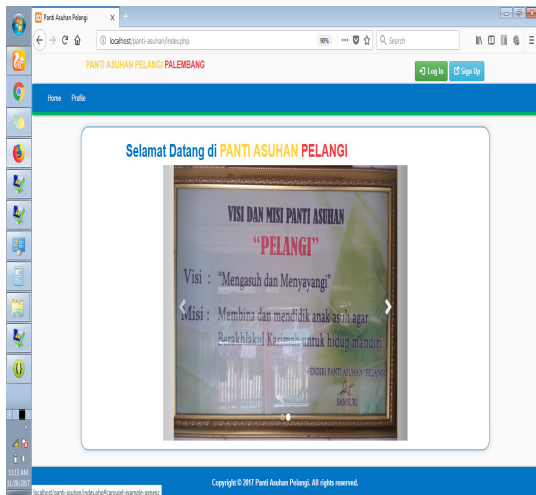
Panti Asuhan Pelangi ×

localhost/panti-asuhan/index.php

90%

Search

PANTI ASUHAN PELANGI PALEMBANG

Log In

Sign Up

Home Profile

Selamat Datang di PANTI ASUHAN PELANGI

VISI DAN MISI PANTI ASUHAN

"PELANGI"

Visi : "Mengasuh dan Menyayangi"

Misi : Membina dan mendidik anak asuh agar Berakhlakul Karimah untuk hidup mandiri.

-PENDIRI PANTI ASUHAN PELANGI

SANBURI

Copyright © 2017 Panti Asuhan Pelangi. All rights reserved.

localhost/panti-asuhan/index.php#carousel-example-generic

11:13 AM
11/28/2017